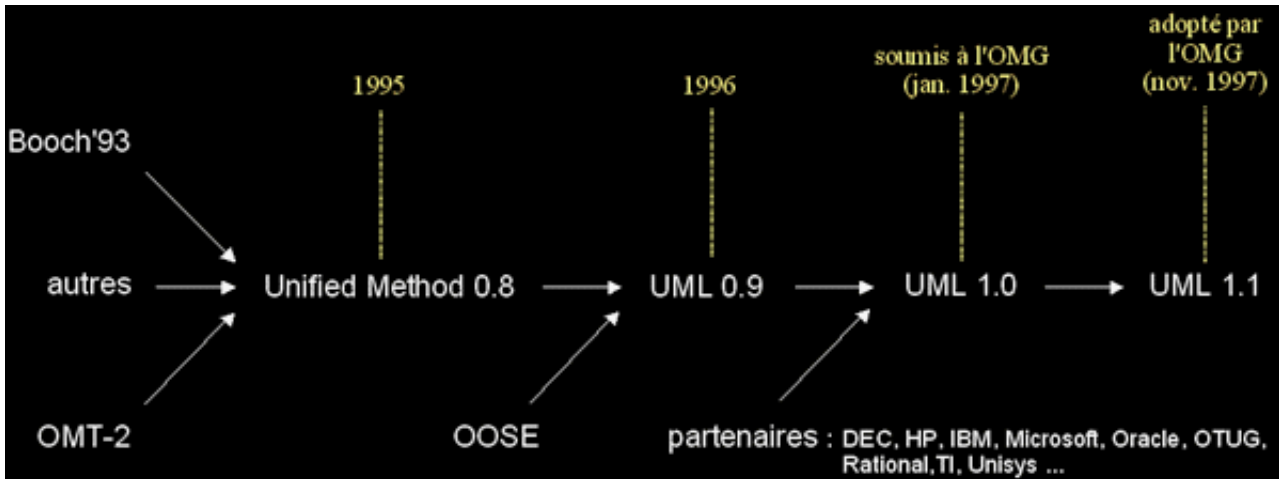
1995

1996

soumis à l'OMG (jan. 1997)

adopté par l'OMG (nov. 1997)

Booch'93

autres

Unified Method 0.8

UML 0.9

UML 1.0

UML 1.1

OMT-2

OOSE

partenaires : DEC, HP, IBM, Microsoft, Oracle, OTUG, Rational,TI, Unisys ...